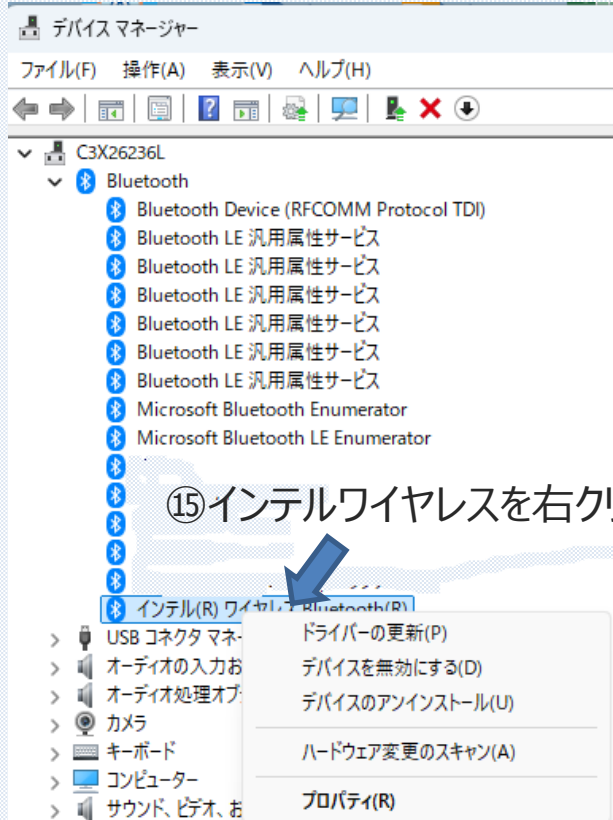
デバイス マネージャー

ファイル(F) 操作(A) 表示(V) ヘルプ(H)

C3X26236L
Bluetooth
Bluetooth Device (RFCOMM Protocol TDI)
Bluetooth LE 汎用属性サービス
Bluetooth LE 汎用属性サービス
Bluetooth LE 汎用属性サービス
Bluetooth LE 汎用属性サービス
Bluetooth LE 汎用属性サービス
Bluetooth LE 汎用属性サービス
Microsoft Bluetooth Enumerator
Microsoft Bluetooth LE Enumerator

⑮インテルワイヤレスを右ク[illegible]

インテル(R) ワイヤレ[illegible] Bluetooth(R)
USB コネクタ マネ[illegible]
オーディオの入力お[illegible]
オーディオ処理オブ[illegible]
カメラ
キーボード
コンピューター
サウンド、ビデオ、お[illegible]

ドライバーの更新(P)
デバイスを無効にする(D)
デバイスのアンインストール(U)
ハードウェア変更のスキャン(A)
プロパティ(R)